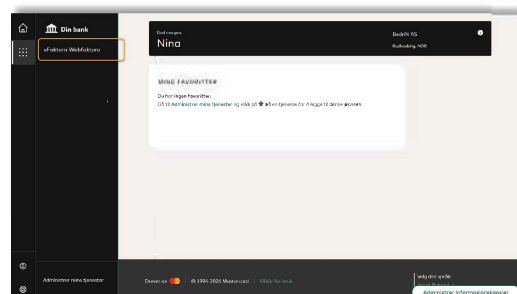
Din bank

eFaktura Webfaktura

Administrer mine tjenester

God morgen
Nina

Bedrift AS
Budbeding, NOK

MINE FAVORITTER
Du har ingen favoritter.
Gå til Administrer mine tjenester og klikk på ★ på en tjeneste for å legge til denne skissen

Drevet av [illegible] © 1994-2026 Mastercard | Vilkår for bruk

Velg ditt språk

Administrer informasjonskapsler